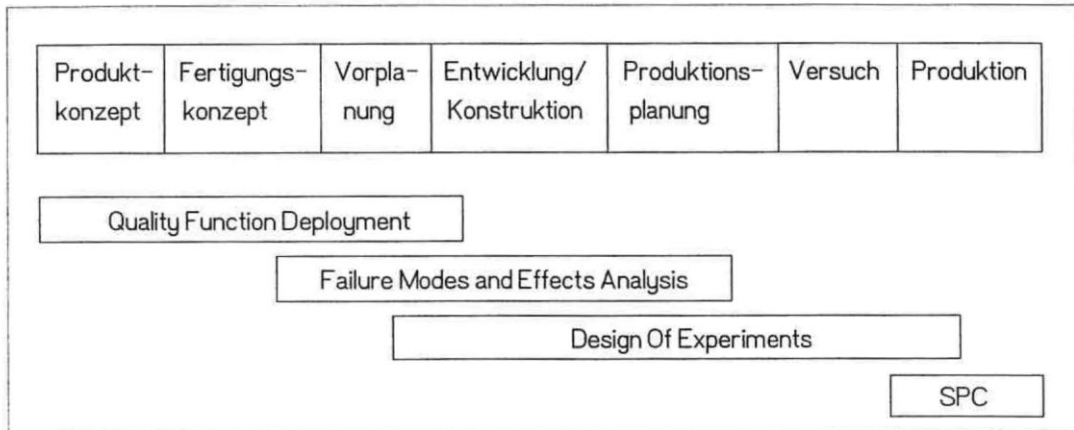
| Produktkonzept | Fertigungskonzept | Vorplanung | Entwicklung/ Konstruktion | Produktionsplanung | Versuch | Produktion |
|---|---|---|---|---|---|---|

Quality Function Deployment

Failure Modes and Effects Analysis

Design Of Experiments

SPC